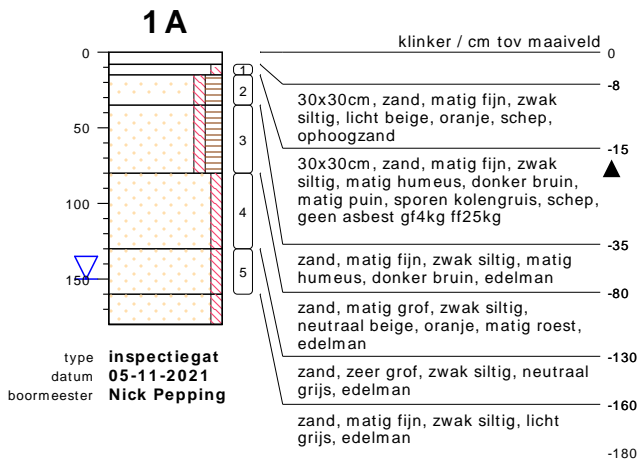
1 A

0

50

100

150

1
2
3
4
5

klinker / cm tov maaiveld
0

-8
30x30cm, zand, matig fijn, zwak siltig, licht beige, oranje, schep, ophoogzand

-15
30x30cm, zand, matig fijn, zwak siltig, matig humeus, donker bruin, matig puin, sporen kolengruis, schep, geen asbest gf4kg ff25kg

-35
zand, matig fijn, zwak siltig, matig humeus, donker bruin, edelman

-80
zand, matig grof, zwak siltig, neutraal beige, oranje, matig roest, edelman

-130
zand, zeer grof, zwak siltig, neutraal grijs, edelman

-160
zand, matig fijn, zwak siltig, licht grijs, edelman

-180

type inspectiegat
datum 05-11-2021
boormeester Nick Pepping